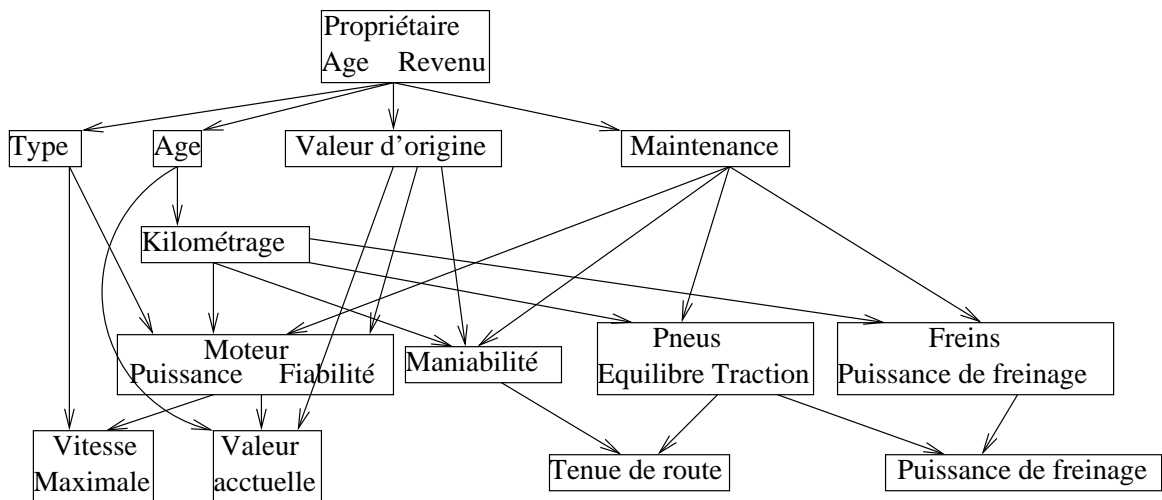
Propriétaire
Age Revenu

Type

Age

Valeur d'origine

Maintenance

Kilométrage

Moteur
Puissance Fiabilité

Maniabilité

Pneus
Equilibre Traction

Freins
Puissance de freinage

Vitesse
Maximale

Valeur
acctuelle

Tenue de route

Puissance de freinage